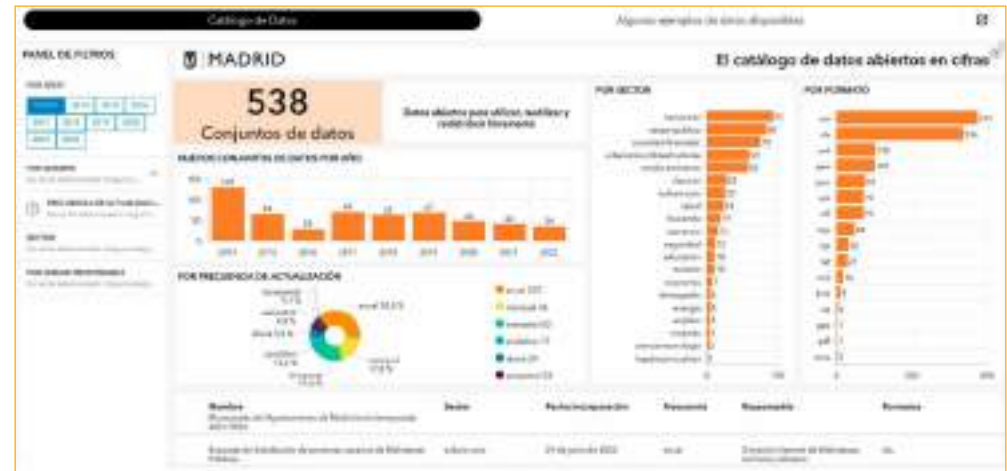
Catálogo de Datos

Algunos ejemplos de datos disponibles

PANEL DE FILTROS

MADRID

El catálogo de datos abiertos en cifras

538

Conjuntos de datos

Datos abiertos para utilizar, reutilizar y redistribuir libremente

NUEVOS CONJUNTOS DE DATOS POR AÑO

POR SECTOR

POR FORMATO

POR FRECUENCIA DE ACTUALIZACIÓN

anual

mensual

diaria

trimestral

semanal

Nombre

Sector

Fecha incorporación

Frecuencia

Responsable

Formatos

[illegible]